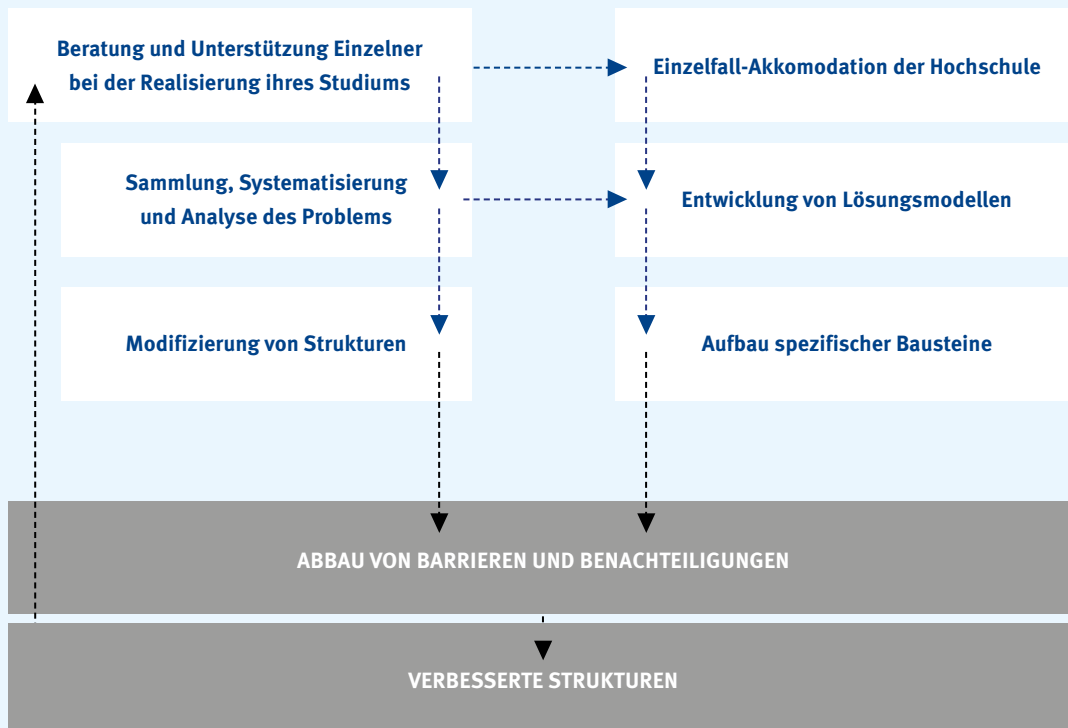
Beratung und Unterstützung Einzelner bei der Realisierung ihres Studiums

Einzelfall-Akkomodation der Hochschule

Sammlung, Systematisierung und Analyse des Problems

Entwicklung von Lösungsmodellen

Modifizierung von Strukturen

Aufbau spezifischer Bausteine

ABBAU VON BARRIEREN UND BENACHTEILIGUNGEN

VERBESSERTE STRUKTUREN